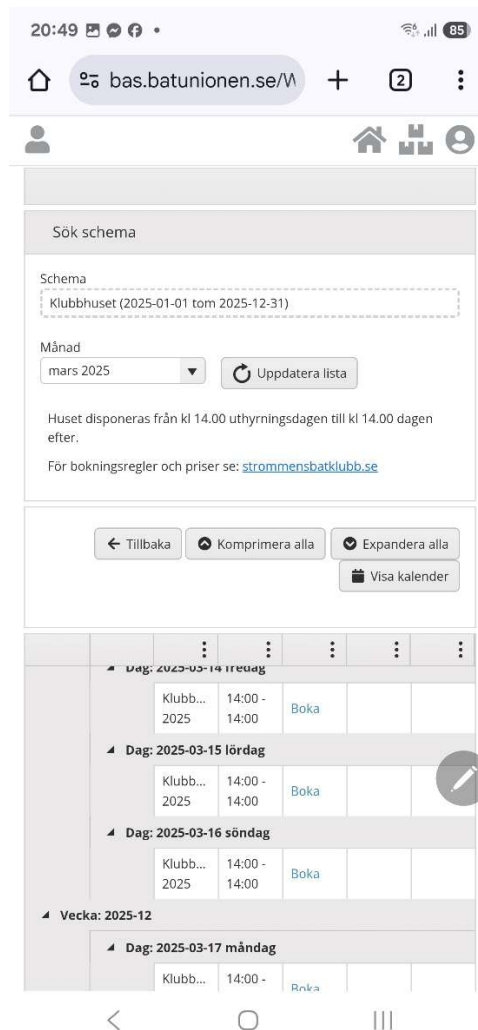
20:49

85

bas.batunionen.se/W

2

Sök schema

Schema

Klubbhuset (2025-01-01 tom 2025-12-31)

Månad

mars 2025

Uppdatera lista

Huset disponeras från kl 14.00 uthyrningsdagen till kl 14.00 dagen efter.

För bokningsregler och priser se: strommensbatklubb.se

Tillbaka

Komprimera alla

Expandera alla

Visa kalender

Dag: 2025-03-14 fredag

| Klubb... 2025 | 14:00 - 14:00 | Boka |
|---|---|---|

Dag: 2025-03-15 lördag

| Klubb... 2025 | 14:00 - 14:00 | Boka |
|---|---|---|

Dag: 2025-03-16 söndag

| Klubb... 2025 | 14:00 - 14:00 | Boka |
|---|---|---|

Vecka: 2025-12

Dag: 2025-03-17 måndag

| Klubb... | 14:00 - | Boka |
|---|---|---|